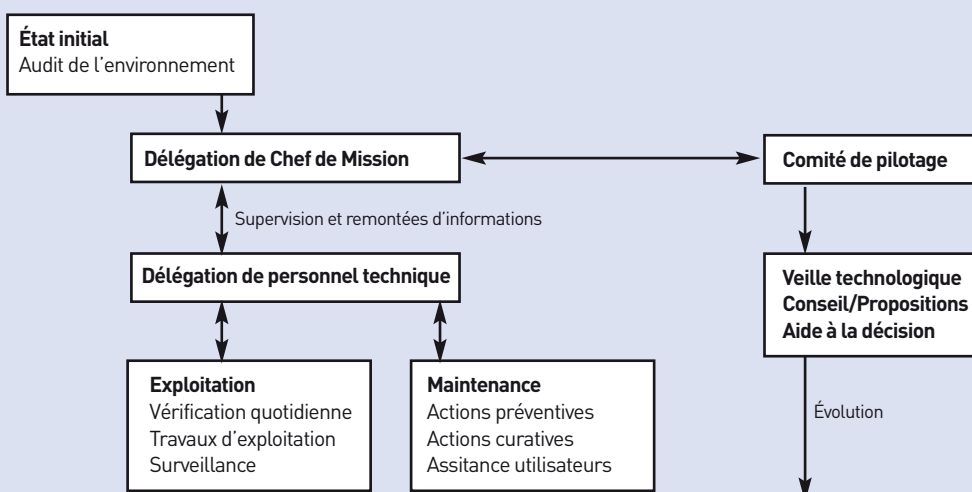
**État initial**
Audit de l'environnement

**Délégation de Chef de Mission**

**Comité de pilotage**

Supervision et remontées d'informations

**Délégation de personnel technique**

**Veille technologique**
**Conseil/Propositions**
**Aide à la décision**

**Exploitation**
Vérification quotidienne
Travaux d'exploitation
Surveillance

**Maintenance**
Actions préventives
Actions curatives
Assitance utilisateurs

Évolution